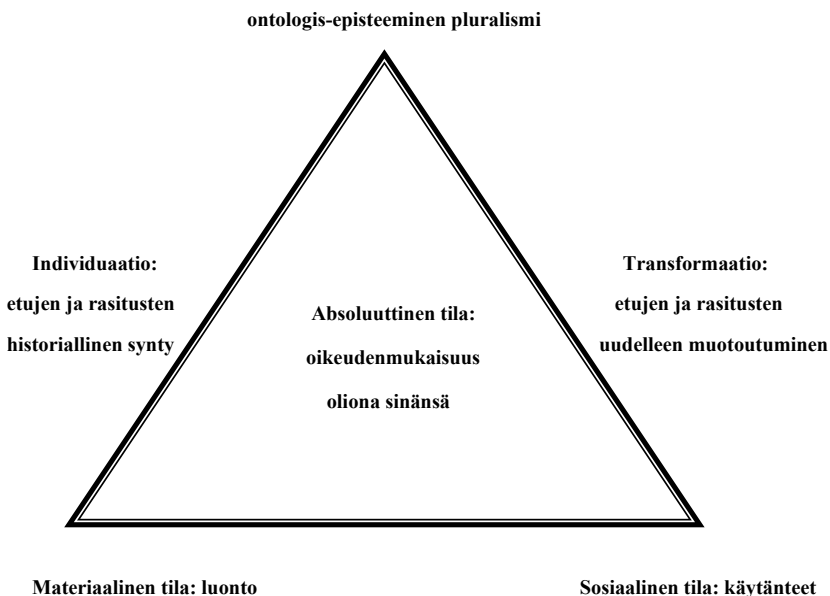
ontologis-episteeminen pluralismi

Individuaatio:
etujen ja rasitusten
historiallinen synty

Absoluuttinen tila:
oikeudenmukaisuus
oliona sinänsä

Transformaatio:
etujen ja rasitusten
uudelleen muotoutuminen

Materiaalinen tila: luonto

Sosiaalinen tila: käytänteet